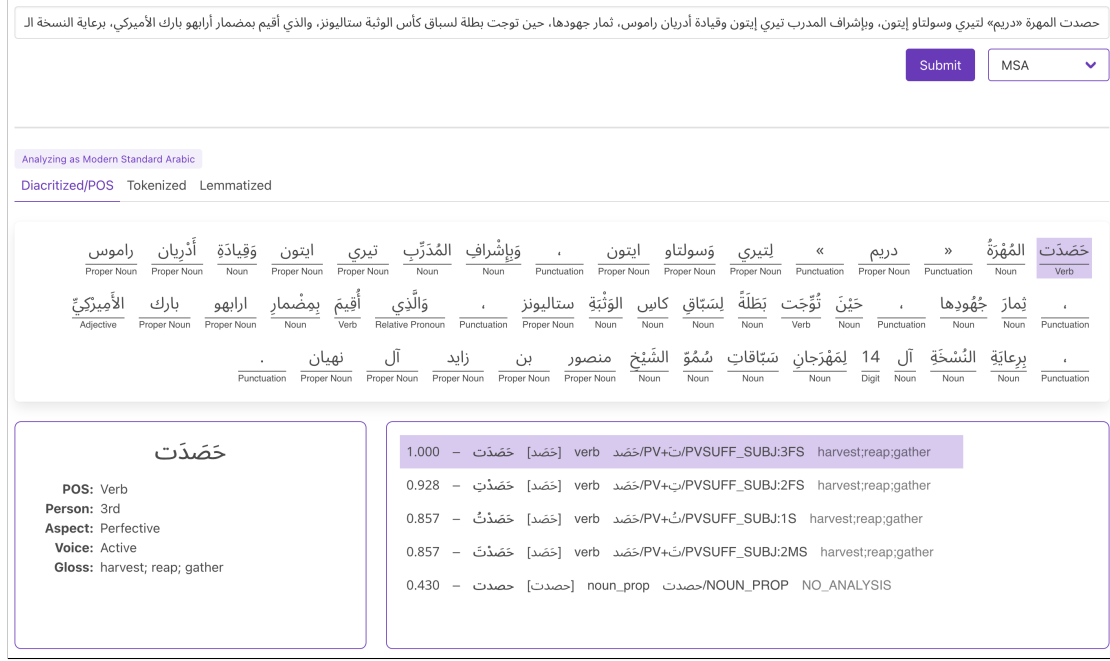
حصدت المهرة «دريم» لتيري وسولتاو إيتون، وبإشراف المدرب تيري إيتون وقيادة أدريان راموس، ثمار جهودها، حين توجت بطلة لسباق كأس الوثبة ستاليونز، والذي أقيم بمضمار أرابهو بارك الأميركي، برعاية النسخة الـ

Submit

MSA

Analyzing as Modern Standard Arabic

Diacritized/POS Tokenized Lemmatized

| حَصَدَت | المُهْرَةُ | « | دريم | » | لِتيري | وَسولتاو | ايتون | ، | وَبِإِشْرافِ | المُدَرِّبِ | تيري | ايتون | وَقِيادَةِ | أَدْرِيان | راموس |
|---|---|---|---|---|---|---|---|---|---|---|---|---|---|---|---|
| Verb | Noun | Punctuation | Proper Noun | Punctuation | Proper Noun | Proper Noun | Proper Noun | Punctuation | Noun | Noun | Proper Noun | Proper Noun | Noun | Proper Noun | Proper Noun |

| ، | ثِمارَ | جُهُودِها | ، | حَيْنَ | تُوِّجَت | بَطَلَةً | لِسِبّاقِ | كاسِ | الوَثْبَةِ | ستاليونز | ، | وَالَّذِي | أُقِيمَ | بِمِضْمارِ | ارابهو | بارك | الأَمِيرْكِيِّ |
|---|---|---|---|---|---|---|---|---|---|---|---|---|---|---|---|---|---|
| Punctuation | Noun | Noun | Punctuation | Noun | Verb | Noun | Noun | Noun | Noun | Proper Noun | Punctuation | Relative Pronoun | Verb | Noun | Proper Noun | Proper Noun | Adjective |

| ، | بِرِعايَةِ | النُّسْخَةِ | آل | 14 | لِمَهْرَجانِ | سَبّاقاتِ | سُمُوِّ | الشَّيْخِ | منصور | بن | زايد | آل | نهيان | . |
|---|---|---|---|---|---|---|---|---|---|---|---|---|---|---|
| Punctuation | Noun | Noun | Noun | Digit | Noun | Noun | Noun | Noun | Proper Noun | Proper Noun | Proper Noun | Proper Noun | Proper Noun | Punctuation |

حَصَدَت

POS: Verb
Person: 3rd
Aspect: Perfective
Voice: Active
Gloss: harvest; reap; gather

1.000 – حَصَدَت [حَصَد] verb حَصَد/PV+ت/PVSUFF_SUBJ:3FS harvest;reap;gather
0.928 – حَصَدْتِ [حَصَد] verb حَصَد/PV+تِ/PVSUFF_SUBJ:2FS harvest;reap;gather
0.857 – حَصَدْتُ [حَصَد] verb حَصَد/PV+تُ/PVSUFF_SUBJ:1S harvest;reap;gather
0.857 – حَصَدْتَ [حَصَد] verb حَصَد/PV+تَ/PVSUFF_SUBJ:2MS harvest;reap;gather
0.430 – حصدت [حصدت] noun_prop حصدت/NOUN_PROP NO_ANALYSIS